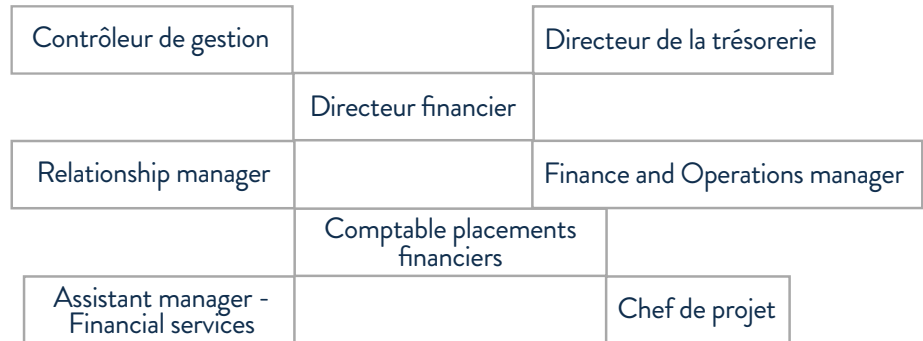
Contrôleur de gestion

Directeur de la trésorerie

Directeur financier

Relationship manager

Finance and Operations manager

Comptable placements financiers

Assistant manager - Financial services

Chef de projet